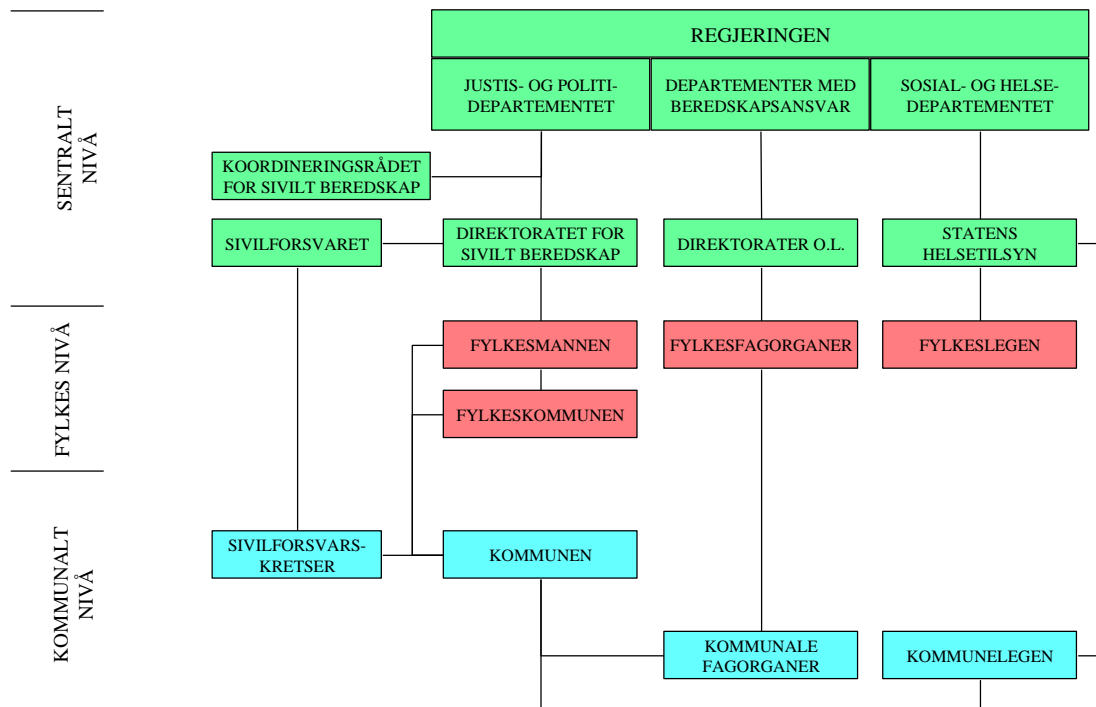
SENTRALT NIVÅ

FYLKES NIVÅ

KOMMUNALT NIVÅ

REGJERINGEN

JUSTIS- OG POLITI-DEPARTEMENTET

DEPARTEMENTER MED BEREDSKAPSANSVAR

SOSIAL- OG HELSE-DEPARTEMENTET

KOORDINERINGSRÅDET FOR SIVILT BEREDSKAP

SIVILFORSVARET

DIREKTORATET FOR SIVILT BEREDSKAP

DIREKTORATER O.L.

STATENS HELSETILSYN

FYLKESMANNEN

FYLKESFAGORGANER

FYLKESLEGEN

FYLKESKOMMUNEN

SIVILFORSVARS-KRETSER

KOMMUNEN

KOMMUNALE FAGORGANER

KOMMUNELEGEN